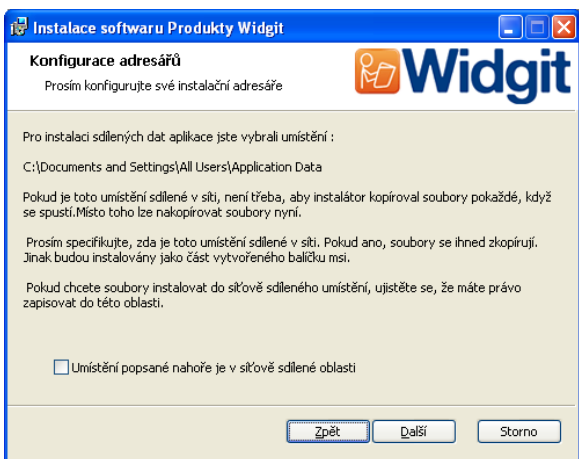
Instalace softwaru Produkty Widgit

Konfigurace adresářů

Prosím konfigurujte své instalační adresáře

Widgit

Pro instalaci sdílených dat aplikace jste vybrali umístění :

C:\Documents and Settings\All Users\Application Data

Pokud je toto umístění sdílené v síti, není třeba, aby instalátor kopíroval soubory pokaždé, když se spustí.Místo toho lze nakopírovat soubory nyní.

Prosím specifikujte, zda je toto umístění sdílené v síti. Pokud ano, soubory se ihned zkopírují. Jinak budou instalovány jako část vytvořeného balíčku msi.

Pokud chcete soubory instalovat do síťově sdíleného umístění, ujistěte se, že máte právo zapisovat do této oblasti.

Umístění popsané nahoře je v síťově sdílené oblasti

Zpět

Další

Storno